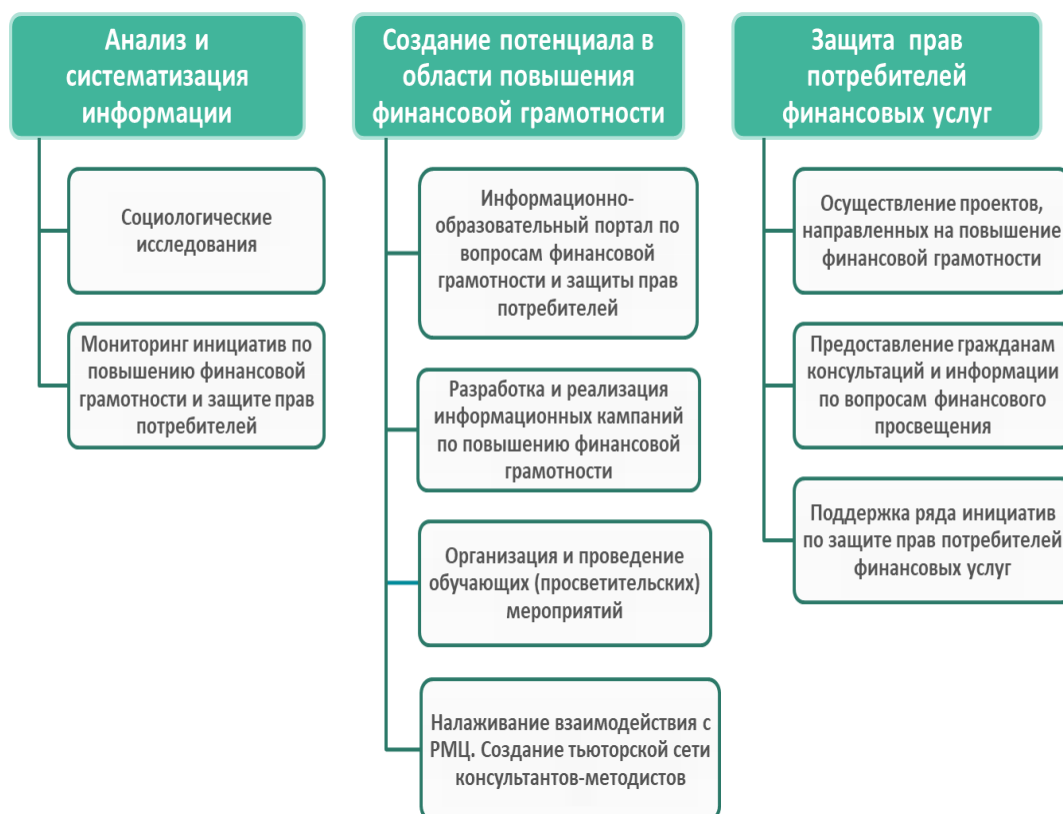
Анализ и систематизация информации

Социологические исследования

Мониторинг инициатив по повышению финансовой грамотности и защите прав потребителей

Создание потенциала в области повышения финансовой грамотности

Информационно-образовательный портал по вопросам финансовой грамотности и защиты прав потребителей

Разработка и реализация информационных кампаний по повышению финансовой грамотности

Организация и проведение обучающих (просветительских) мероприятий

Налаживание взаимодействия с РМЦ. Создание тьюторской сети консультантов-методистов

Защита прав потребителей финансовых услуг

Осуществление проектов, направленных на повышение финансовой грамотности

Предоставление гражданам консультаций и информации по вопросам финансового просвещения

Поддержка ряда инициатив по защите прав потребителей финансовых услуг